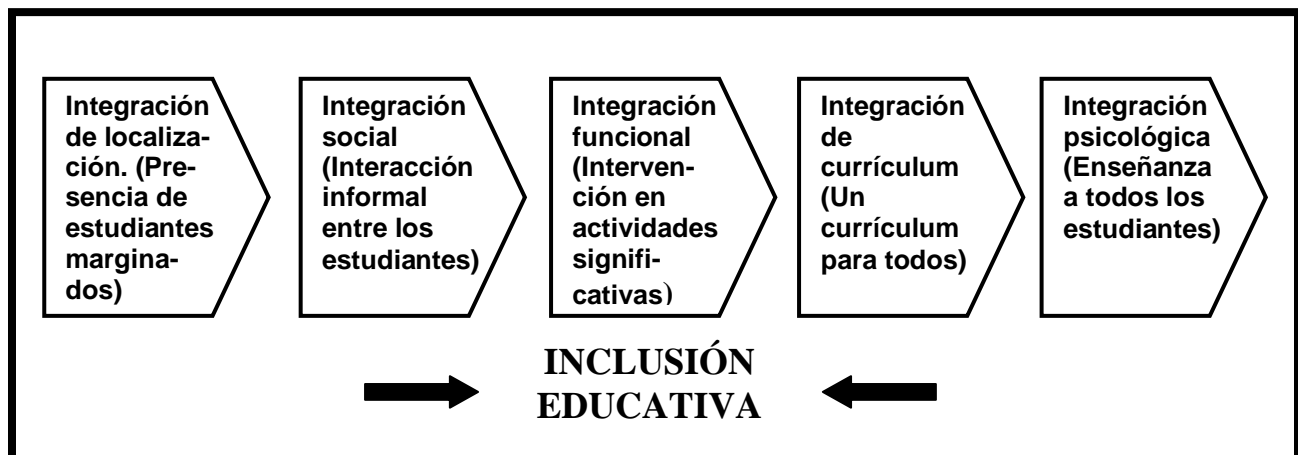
Integración de localización. (Presencia de estudiantes marginados)

Integración social (Interacción informal entre los estudiantes)

Integración funcional (Intervención en actividades significativas)

Integración de currículum (Un currículum para todos)

Integración psicológica (Enseñanza a todos los estudiantes)

INCLUSIÓN EDUCATIVA